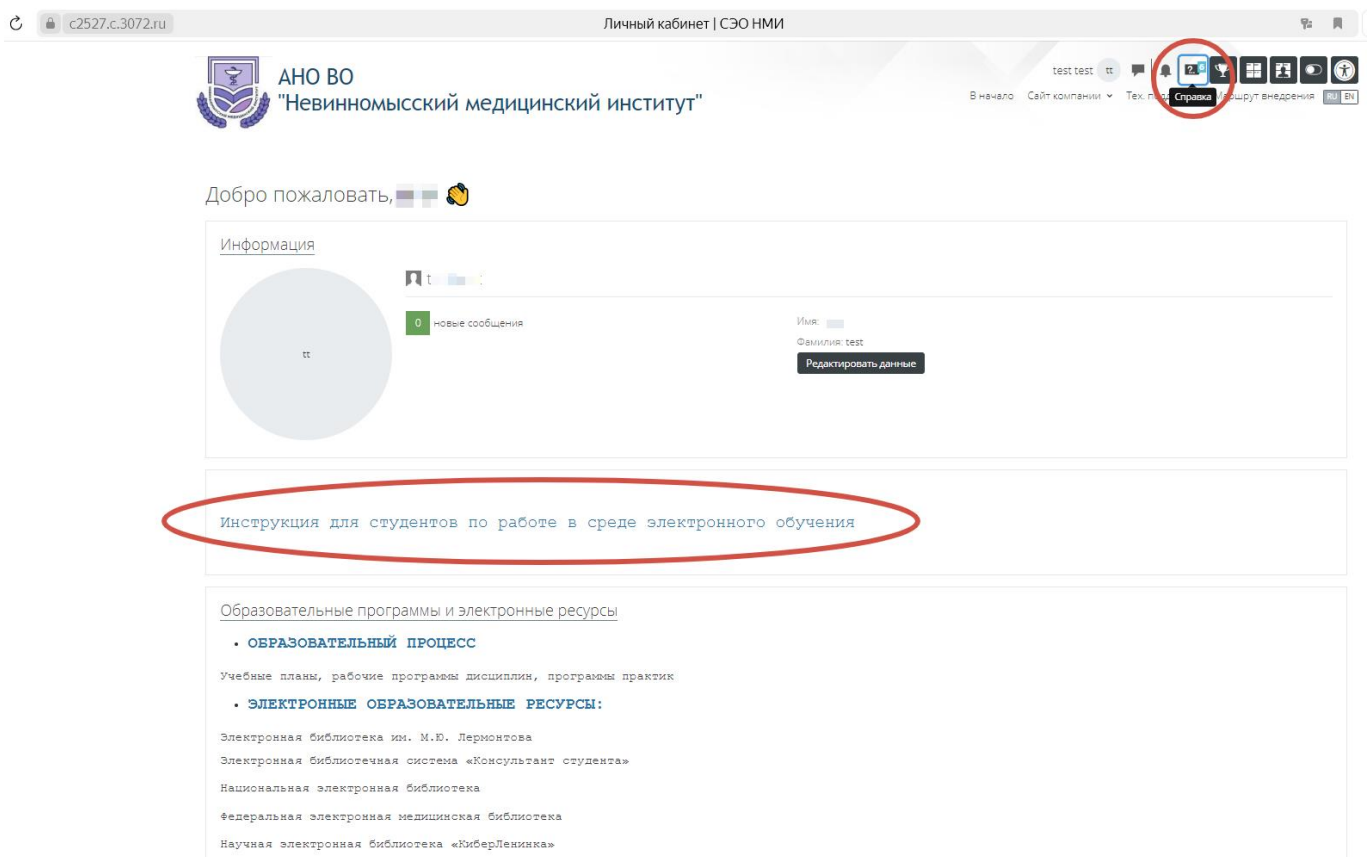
c2527.c.3072.ru

Личный кабинет | СЭО НМИ

АНО ВО
"Невинномысский медицинский институт"

test test tt

Справка

В начало Сайт компании Тех. п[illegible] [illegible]ршрут внедрения RU EN

Добро пожаловать, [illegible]

Информация

tt

t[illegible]

0 новые сообщения

Имя: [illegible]

Фамилия: test

Редактировать данные

Инструкция для студентов по работе в среде электронного обучения

Образовательные программы и электронные ресурсы

• ОБРАЗОВАТЕЛЬНЫЙ ПРОЦЕСС

Учебные планы, рабочие программы дисциплин, программы практик

• ЭЛЕКТРОННЫЕ ОБРАЗОВАТЕЛЬНЫЕ РЕСУРСЫ:

Электронная библиотека им. М.Ю. Лермонтова

Электронная библиотечная система «Консультант студента»

Национальная электронная библиотека

Федеральная электронная медицинская библиотека

Научная электронная библиотека «КиберЛенинка»